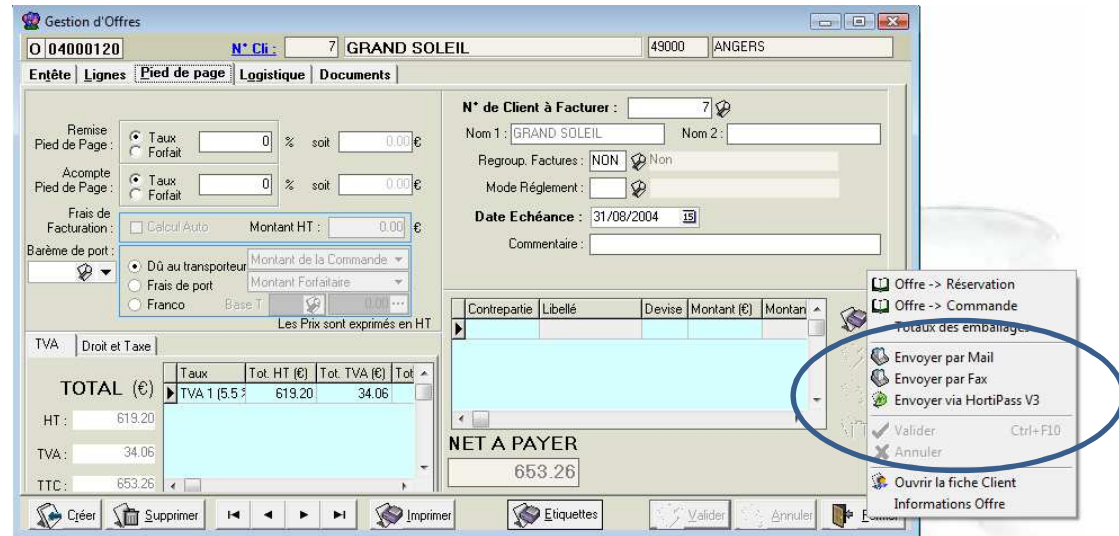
Gestion d'Offres

O 04000120 | N° Cli : | 7 | GRAND SOLEIL | 49000 | ANGERS

Entête | Lignes | Pied de page | Logistique | Documents

Remise Pied de Page : Taux Forfait 0 % soit 0.00 €

Acompte Pied de Page : Taux Forfait 0 % soit 0.00 €

Frais de Facturation : Calcul Auto Montant HT : 0.00 €

Barème de port :

Dû au transporteur Montant de la Commande
Frais de port Montant Forfaitaire
Franco Base T 0.00

Les Prix sont exprimés en HT

N° de Client à Facturer : 7

Nom 1 : GRAND SOLEIL Nom 2 :

Regroup. Factures : NON Non

Mode Réglement :

Date Echéance : 31/08/2004

Commentaire :

TVA | Droit et Taxe

TOTAL (€)

HT : 619.20

TVA : 34.06

TTC : 653.26

| Taux | Tot. HT (€) | Tot. TVA (€) | Tot |
|---|---|---|---|
| TVA 1 (5.5 | 619.20 | 34.06 | |

| Contrepartie | Libellé | Devise | Montant (€) | Montan |
|---|---|---|---|---|

NET A PAYER

653.26

Offre -> Réservation
Offre -> Commande
Totaux des emballages
Envoyer par Mail
Envoyer par Fax
Envoyer via HortiPass V3
Valider Ctrl+F10
Annuler
Ouvrir la fiche Client
Informations Offre

Créer | Supprimer | Imprimer | Etiquettes | Valider | Annuler | Fermer